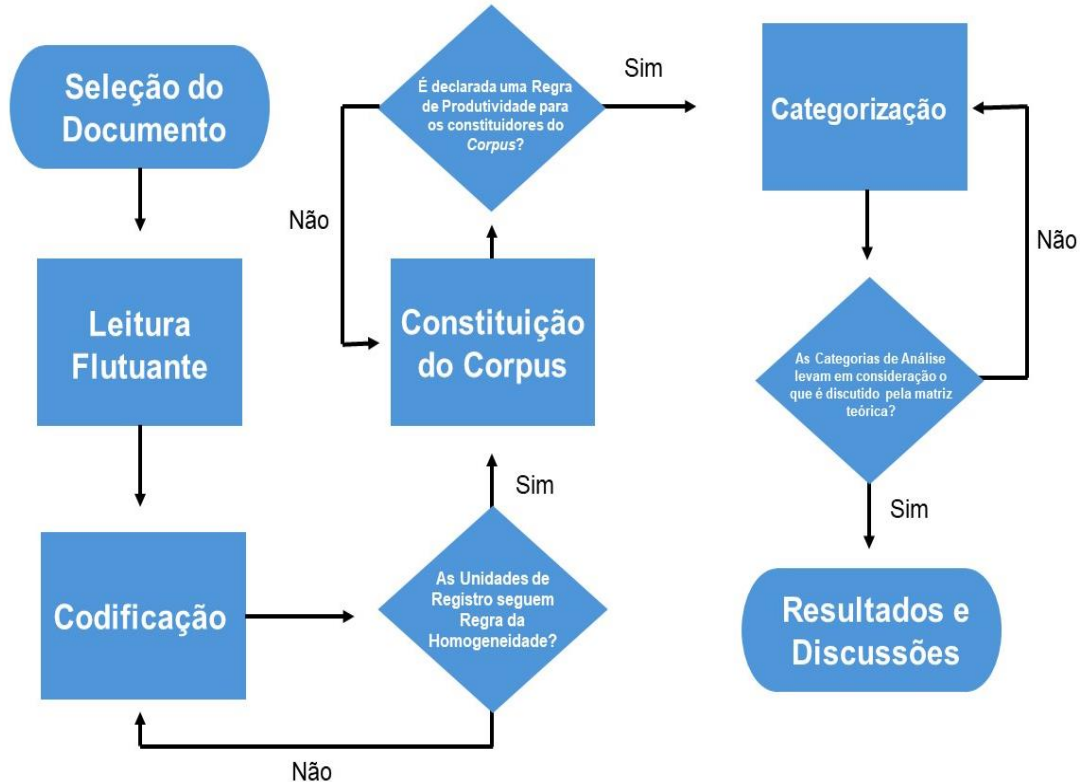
Seleção do Documento

Leitura Flutuante

Codificação

As Unidades de Registro seguem Regra da Homogeneidade?

Não

Sim

Constituição do Corpus

É declarada uma Regra de Produtividade para os constituidores do *Corpus*?

Não

Sim

Categorização

As Categorias de Análise levam em consideração o que é discutido pela matriz teórica?

Não

Sim

Resultados e Discussões